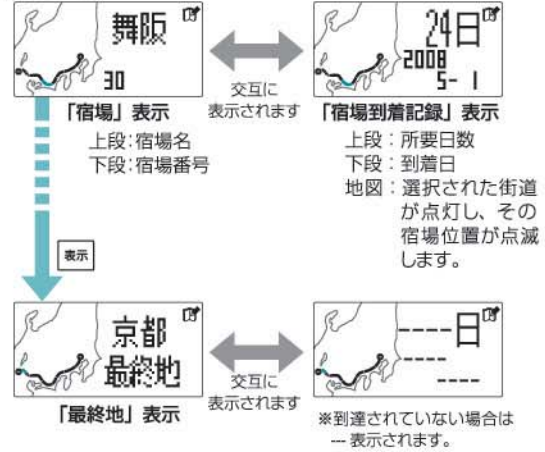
舞阪
30

交互に
表示されます

24日
2008
5- 1

「宿場」表示
上段：宿場名
下段：宿場番号

「宿場到着記録」表示
上段：所要日数
下段：到着日
地図：選択された街道が点灯し、その宿場位置が点滅します。

表示

京都
最終地

交互に
表示されます

----日
----
----

「最終地」表示

※到達されていない場合は
--- 表示されます。